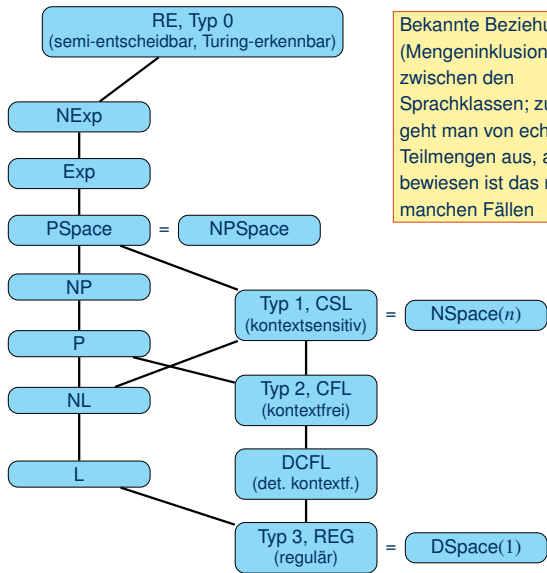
RE, Typ 0
(semi-entscheidbar, Turing-erkennbar)

Bekannte Beziehu
(Mengeninklusion
zwischen den
Sprachklassen; zu
geht man von ech
Teilmengen aus, a
bewiesen ist das n
manchen Fällen

NExp

Exp

PSpace = NPSpace

NP

Typ 1, CSL
(kontextsensitiv) = NSpace($n$)

P

NL

Typ 2, CFL
(kontextfrei)

L

DCFL
(det. kontextf.)

Typ 3, REG
(regulär) = DSpace($1$)